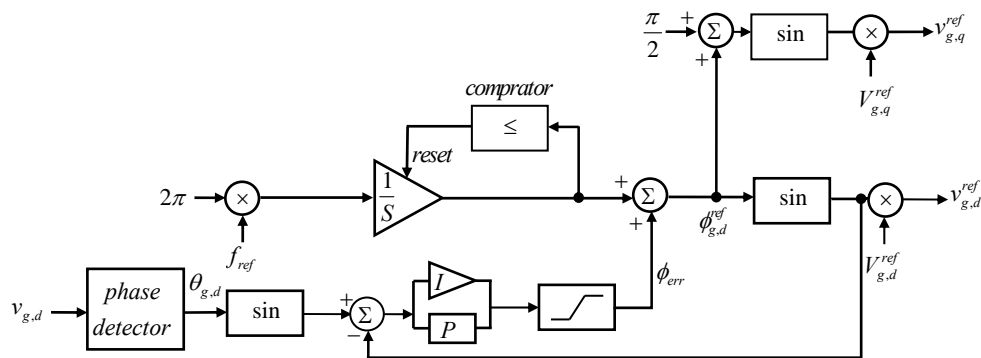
$\frac{\pi}{2}$ + $\Sigma$ + sin $\times$ $v_{g,q}^{ref}$

$V_{g,q}^{ref}$

comprator

$\leq$

reset

$2\pi$ $\times$ $\frac{1}{S}$ + $\Sigma$ + sin $\times$ $v_{g,d}^{ref}$

$f_{ref}$

$\phi_{g,d}^{ref}$

$V_{g,d}^{ref}$

$v_{g,d}$ phase detector $\theta_{g,d}$ sin + $\Sigma$ − $I$ $P$ $\phi_{err}$